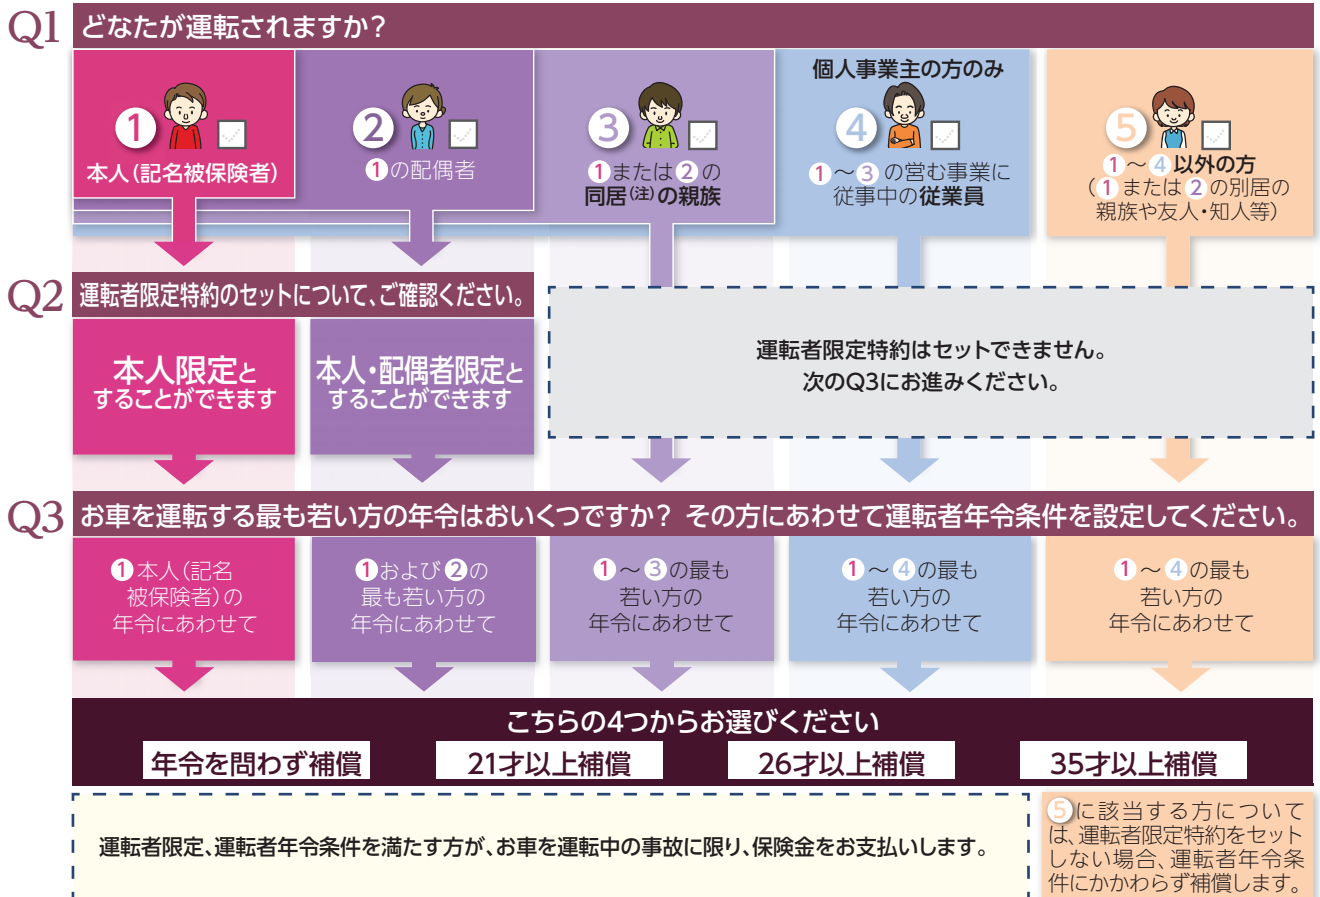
Q1 どなたが運転されますか？

1 本人（記名被保険者）

2 1の配偶者

3 1または2の同居（注）の親族

個人事業主の方のみ
4 1～3の営む事業に従事中の従業員

5 1～4以外の方（1または2の別居の親族や友人・知人等）

Q2 運転者限定特約のセットについて、ご確認ください。

本人限定とすることができます

本人・配偶者限定とすることができます

運転者限定特約はセットできません。次のQ3にお進みください。

Q3 お車を運転する最も若い方の年令はおいくつですか？ その方にあわせて運転者年令条件を設定してください。

1本人（記名被保険者）の年令にあわせて

1および2の最も若い方の年令にあわせて

1～3の最も若い方の年令にあわせて

1～4の最も若い方の年令にあわせて

1～4の最も若い方の年令にあわせて

こちらの4つからお選びください

年令を問わず補償 | 21才以上補償 | 26才以上補償 | 35才以上補償

運転者限定、運転者年令条件を満たす方が、お車を運転中の事故に限り、保険金をお支払いします。

5に該当する方については、運転者限定特約をセットしない場合、運転者年令条件にかかわらず補償します。